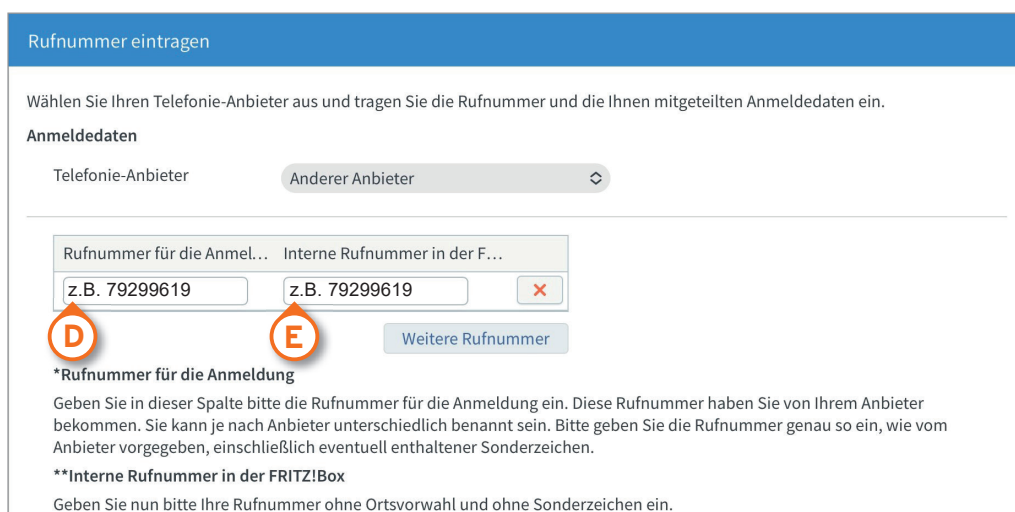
Rufnummer eintragen

Wählen Sie Ihren Telefonie-Anbieter aus und tragen Sie die Rufnummer und die Ihnen mitgeteilten Anmeldedaten ein.

Anmeldedaten

Telefonie-Anbieter Anderer Anbieter

| Rufnummer für die Anmel… | Interne Rufnummer in der F… | |
|---|---|---|
| z.B. 79299619 | z.B. 79299619 | ✕ |

D E

Weitere Rufnummer

*Rufnummer für die Anmeldung

Geben Sie in dieser Spalte bitte die Rufnummer für die Anmeldung ein. Diese Rufnummer haben Sie von Ihrem Anbieter bekommen. Sie kann je nach Anbieter unterschiedlich benannt sein. Bitte geben Sie die Rufnummer genau so ein, wie vom Anbieter vorgegeben, einschließlich eventuell enthaltener Sonderzeichen.

**Interne Rufnummer in der FRITZ!Box

Geben Sie nun bitte Ihre Rufnummer ohne Ortsvorwahl und ohne Sonderzeichen ein.